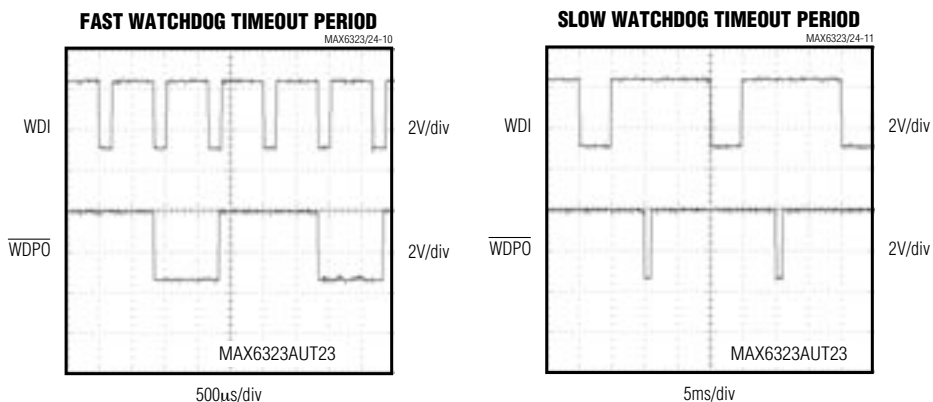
FAST WATCHDOG TIMEOUT PERIOD

MAX6323/24-10

WDI

2V/div

$\overline{\text{WDPO}}$

2V/div

MAX6323AUT23

500μs/div

SLOW WATCHDOG TIMEOUT PERIOD

MAX6323/24-11

WDI

2V/div

$\overline{\text{WDPO}}$

2V/div

MAX6323AUT23

5ms/div